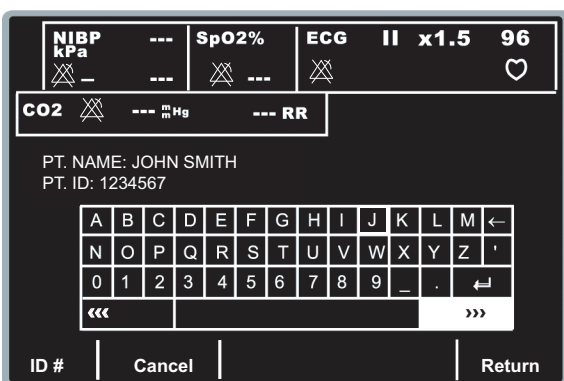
NIBP kPa --- _ ---

SpO2% ---

ECG II x1.5 96

CO2 --- mmHg --- RR

PT. NAME: JOHN SMITH
PT. ID: 1234567

| A | B | C | D | E | F | G | H | I | J | K | L | M | ← |
|---|---|---|---|---|---|---|---|---|---|---|---|---|---|
| N | O | P | Q | R | S | T | U | V | W | X | Y | Z | ' |
| 0 | 1 | 2 | 3 | 4 | 5 | 6 | 7 | 8 | 9 | _ | . | ↵ | |
| ‹‹‹ | | | | | | | | | | | ››› | | |

ID # Cancel Return